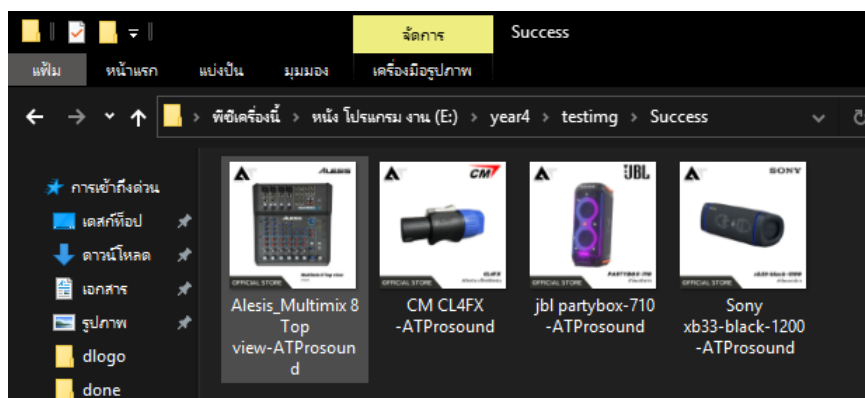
จัดการ
Success
แฟ้ม
หน้าแรก
แบ่งปัน
มุมมอง
เครื่องมือรูปภาพ
พีซีเครื่องนี้ › หนัง โปรแกรม งาน (E:) › year4 › testimg › Success
การเข้าถึงด่วน
เดสก์ท็อป
ดาวน์โหลด
เอกสาร
รูปภาพ
dlogo
done
ALESIS
OFFICIAL STORE
Alesis_Multimix 8 Top view-ATProsound
CM
OFFICIAL STORE
CL4FX
CM CL4FX -ATProsound
JBL
OFFICIAL STORE
PARTYBOX-710
jbl partybox-710 -ATProsound
SONY
OFFICIAL STORE
Sony xb33-black-1200 -ATProsound